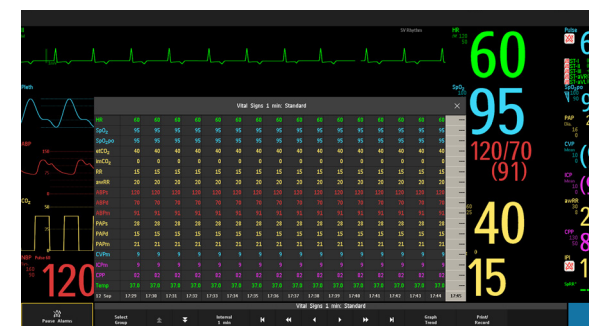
HR
60
SpO₂
95
120/70
(91)
40
15
Pleth
ABP
CO₂
NBP
120
Pulse
PAP
CVP
ICP
awRR
CPP
IPI

Vital Signs 1 min: Standard

| HR | 60 | 60 | 60 | 60 | 60 | 60 | 60 | 60 | 60 | 60 | 60 | 60 | 60 |
|---|---|---|---|---|---|---|---|---|---|---|---|---|---|
| SpO₂ | 95 | 95 | 95 | 95 | 95 | 95 | 95 | 95 | 95 | 95 | 95 | 95 | 95 |
| SpO₂po | 95 | 95 | 95 | 95 | 95 | 95 | 95 | 95 | 95 | 95 | 95 | 95 | 95 |
| etCO₂ | 40 | 40 | 40 | 40 | 40 | 40 | 40 | 40 | 40 | 40 | 40 | 40 | 40 |
| imCO₂ | 0 | 0 | 0 | 0 | 0 | 0 | 0 | 0 | 0 | 0 | 0 | 0 | 0 |
| RR | 15 | 15 | 15 | 15 | 15 | 15 | 15 | 15 | 15 | 15 | 15 | 15 | 15 |
| awRR | 20 | 20 | 20 | 20 | 20 | 20 | 20 | 20 | 20 | 20 | 20 | 20 | 20 |
| ABPs | 120 | 120 | 120 | 120 | 120 | 120 | 120 | 120 | 120 | 120 | 120 | 120 | 120 |
| ABPd | 70 | 70 | 70 | 70 | 70 | 70 | 70 | 70 | 70 | 70 | 70 | 70 | 70 |
| ABPm | 91 | 91 | 91 | 91 | 91 | 91 | 91 | 91 | 91 | 91 | 91 | 91 | 91 |
| PAPs | 28 | 28 | 28 | 28 | 28 | 28 | 28 | 28 | 28 | 28 | 28 | 28 | 28 |
| PAPd | 15 | 15 | 15 | 15 | 15 | 15 | 15 | 15 | 15 | 15 | 15 | 15 | 15 |
| PAPm | 21 | 21 | 21 | 21 | 21 | 21 | 21 | 21 | 21 | 21 | 21 | 21 | 21 |
| CVPm | 9 | 9 | 9 | 9 | 9 | 9 | 9 | 9 | 9 | 9 | 9 | 9 | 9 |
| ICPm | 9 | 9 | 9 | 9 | 9 | 9 | 9 | 9 | 9 | 9 | 9 | 9 | 9 |
| CPP | 82 | 82 | 82 | 82 | 82 | 82 | 82 | 82 | 82 | 82 | 82 | 82 | 82 |
| Temp | 37.0 | 37.0 | 37.0 | 37.0 | 37.0 | 37.0 | 37.0 | 37.0 | 37.0 | 37.0 | 37.0 | 37.0 | 37.0 |
| 12. Sep | 17:29 | 17:30 | 17:31 | 17:32 | 17:33 | 17:34 | 17:35 | 17:36 | 17:37 | 17:38 | 17:39 | 17:40 | 17:45 |

Pause Alarms | Select Group | Interval 1 min | Vital Signs 1 min: Standard | Graph Trend | Print/ Record